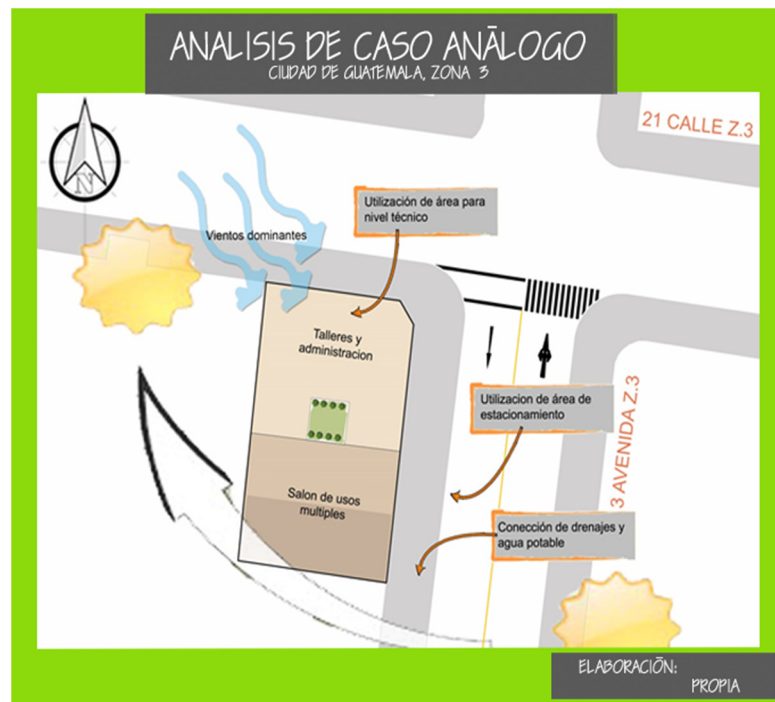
ANALISIS DE CASO ANĀLOGO
CIUDAD DE GUATEMALA, ZONA 3

21 CALLE Z.3

N

Utilización de área para nivel técnico

Vientos dominantes

Talleres y administracion

Utilizacion de área de estacionamiento

3 AVENIDA Z.3

Salon de usos multiples

Conección de drenajes y agua potable

ELABORACIÓN:
PROPIA